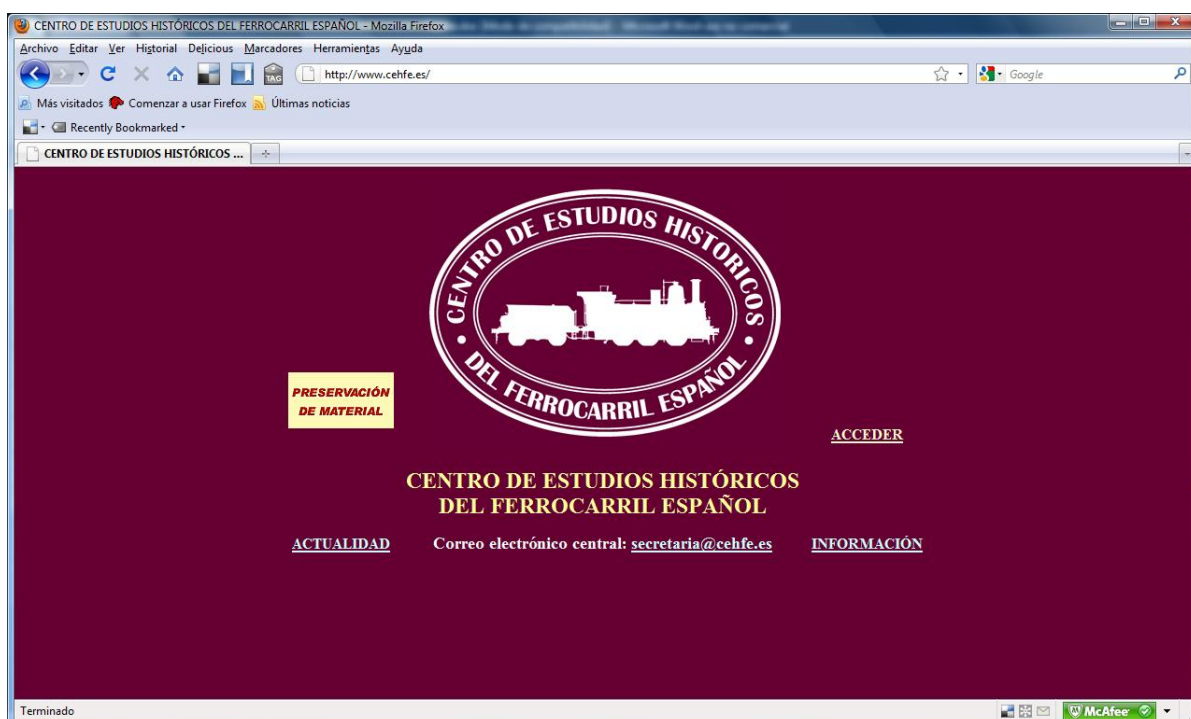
CENTRO DE ESTUDIOS HISTÓRICOS DEL FERROCARRIL ESPAÑOL - Mozilla Firefox

Archivo Editar Ver Historial Delicious Marcadores Herramientas Ayuda

TAG http://www.cehfe.es/ Google

Más visitados Comenzar a usar Firefox Últimas noticias

Recently Bookmarked

CENTRO DE ESTUDIOS HISTÓRICOS ...

CENTRO DE ESTUDIOS HISTORICOS DEL FERROCARRIL ESPAÑOL

PRESERVACIÓN DE MATERIAL

ACCEDER

CENTRO DE ESTUDIOS HISTÓRICOS DEL FERROCARRIL ESPAÑOL

ACTUALIDAD Correo electrónico central: secretaria@cehfe.es INFORMACIÓN

Terminado

McAfee